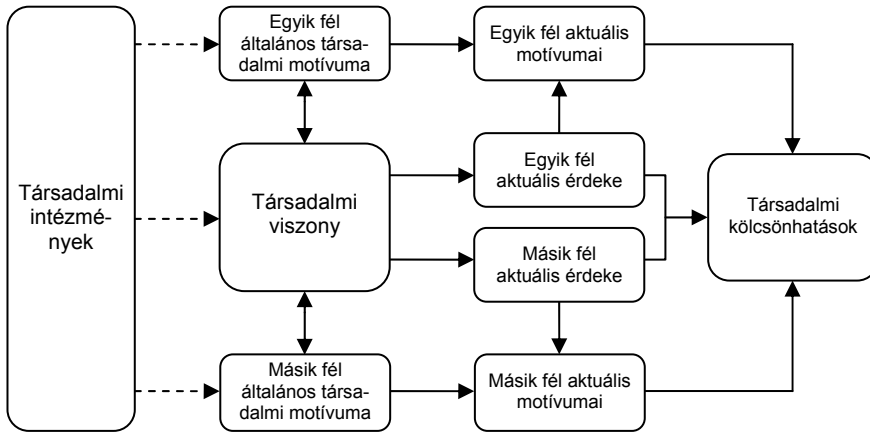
Társadalmi intézmények

Egyik fél általános társadalmi motívuma

Egyik fél aktuális motívumai

Társadalmi viszony

Egyik fél aktuális érdeke

Másik fél aktuális érdeke

Társadalmi kölcsönhatások

Másik fél általános társadalmi motívuma

Másik fél aktuális motívumai